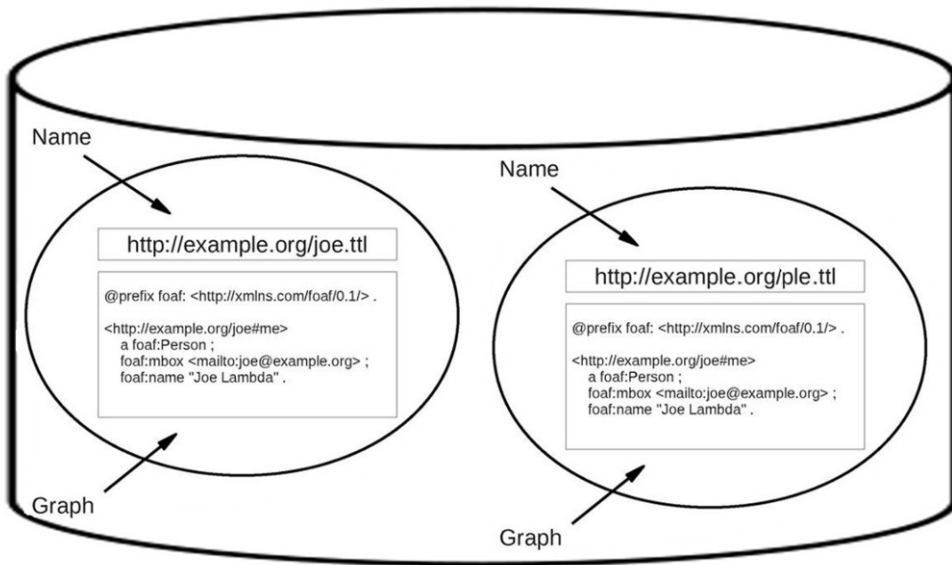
Name

http://example.org/joe.ttl

@prefix foaf: <http://xmlns.com/foaf/0.1/> .

<http://example.org/joe#me>
a foaf:Person ;
foaf:mbox <mailto:joe@example.org> ;
foaf:name "Joe Lambda" .

Graph

Name

http://example.org/ple.ttl

@prefix foaf: <http://xmlns.com/foaf/0.1/> .

<http://example.org/joe#me>
a foaf:Person ;
foaf:mbox <mailto:joe@example.org> ;
foaf:name "Joe Lambda" .

Graph